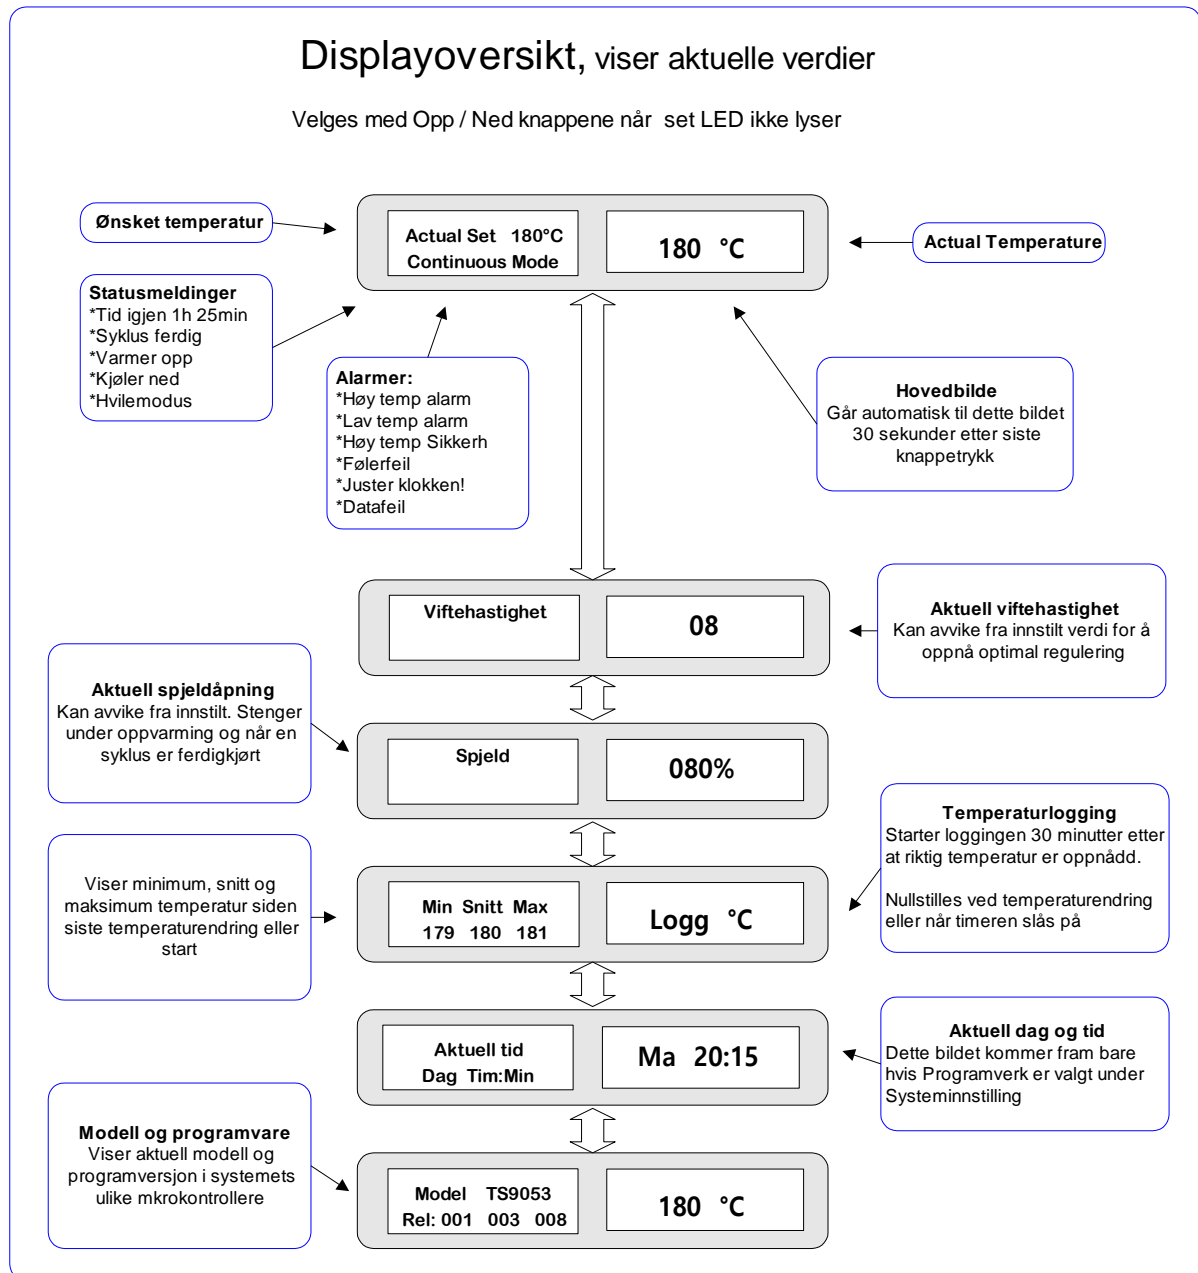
Displayoversikt, viser aktuelle verdier

Velges med Opp / Ned knappene når set LED ikke lyser

Ønsket temperatur

Actual Set 180°C
Continuous Mode

180 °C

Actual Temperature

Statusmeldinger
*Tid igjen 1h 25min
*Syklus ferdig
*Varmer opp
*Kjøler ned
*Hvilemodus

Alarmer:
*Høy temp alarm
*Lav temp alarm
*Høy temp Sikkerh
*Følerfeil
*Juster klokken!
*Datafeil

Hovedbilde
Går automatisk til dette bildet 30 sekunder etter siste knappetrykk

Viftehastighet

08

Aktuell viftehastighet
Kan avvike fra innstilt verdi for å oppnå optimal regulering

Aktuell spjeldåpning
Kan avvike fra innstilt. Stenger under oppvarming og når en syklus er ferdigkjørt

Spjeld

080%

Temperaturlogging
Starter loggingen 30 minutter etter at riktig temperatur er oppnådd.

Nullstilles ved temperaturendring eller når timeren slås på

Viser minimum, snitt og maksimum temperatur siden siste temperaturendring eller start

Min Snitt Max
179 180 181

Logg °C

Aktuell tid
Dag Tim:Min

Ma 20:15

Aktuell dag og tid
Dette bildet kommer fram bare hvis Programverk er valgt under Systeminnstilling

Modell og programvare
Viser aktuell modell og programversjon i systemets ulike mkrokontrollere

Model TS9053
Rel: 001 003 008

180 °C